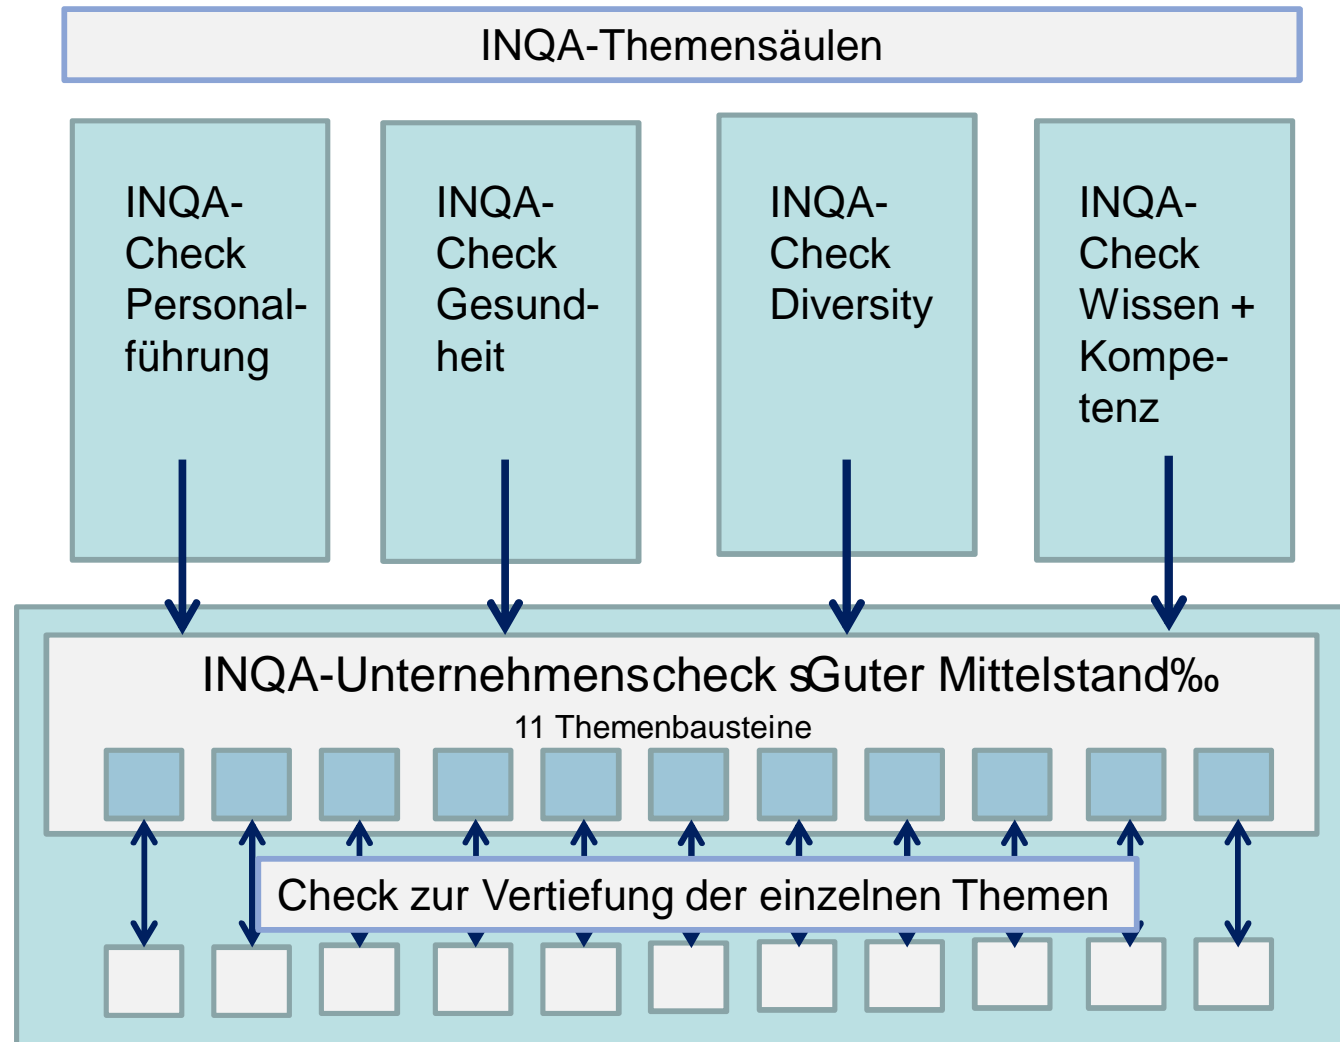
INQA-Themensäulen

INQA-Check Personalführung

INQA-Check Gesundheit

INQA-Check Diversity

INQA-Check Wissen + Kompetenz

INQA-Unternehmenscheck sGuter Mittelstand‰

11 Themenbausteine

Check zur Vertiefung der einzelnen Themen